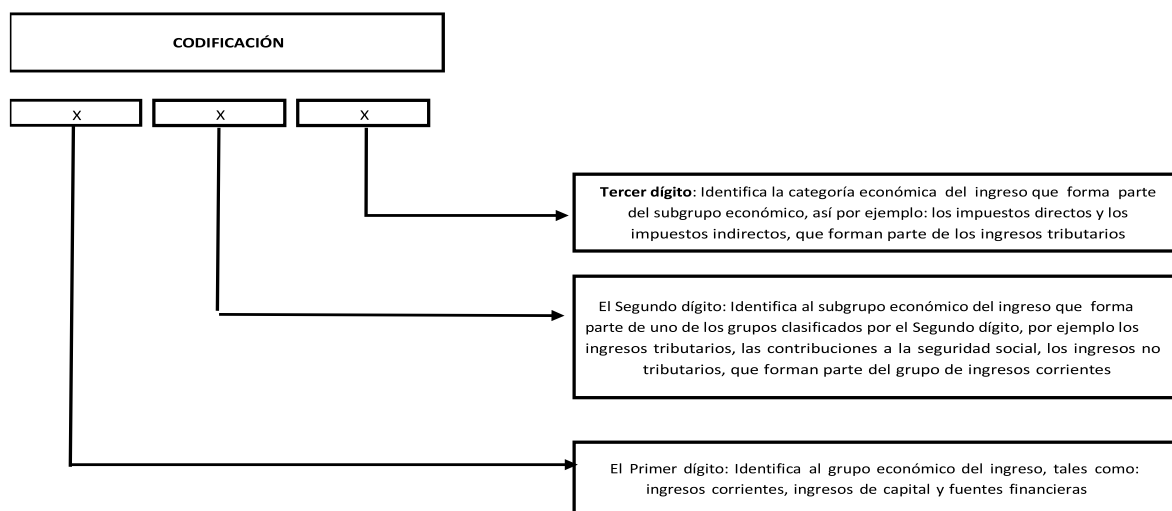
CODIFICACIÓN

X

X

X

Tercer dígito: Identifica la categoría económica del ingreso que forma parte del subgrupo económico, así por ejemplo: los impuestos directos y los impuestos indirectos, que forman parte de los ingresos tributarios

El Segundo dígito: Identifica al subgrupo económico del ingreso que forma parte de uno de los grupos clasificados por el Segundo dígito, por ejemplo los ingresos tributarios, las contribuciones a la seguridad social, los ingresos no tributarios, que forman parte del grupo de ingresos corrientes

El Primer dígito: Identifica al grupo económico del ingreso, tales como: ingresos corrientes, ingresos de capital y fuentes financieras